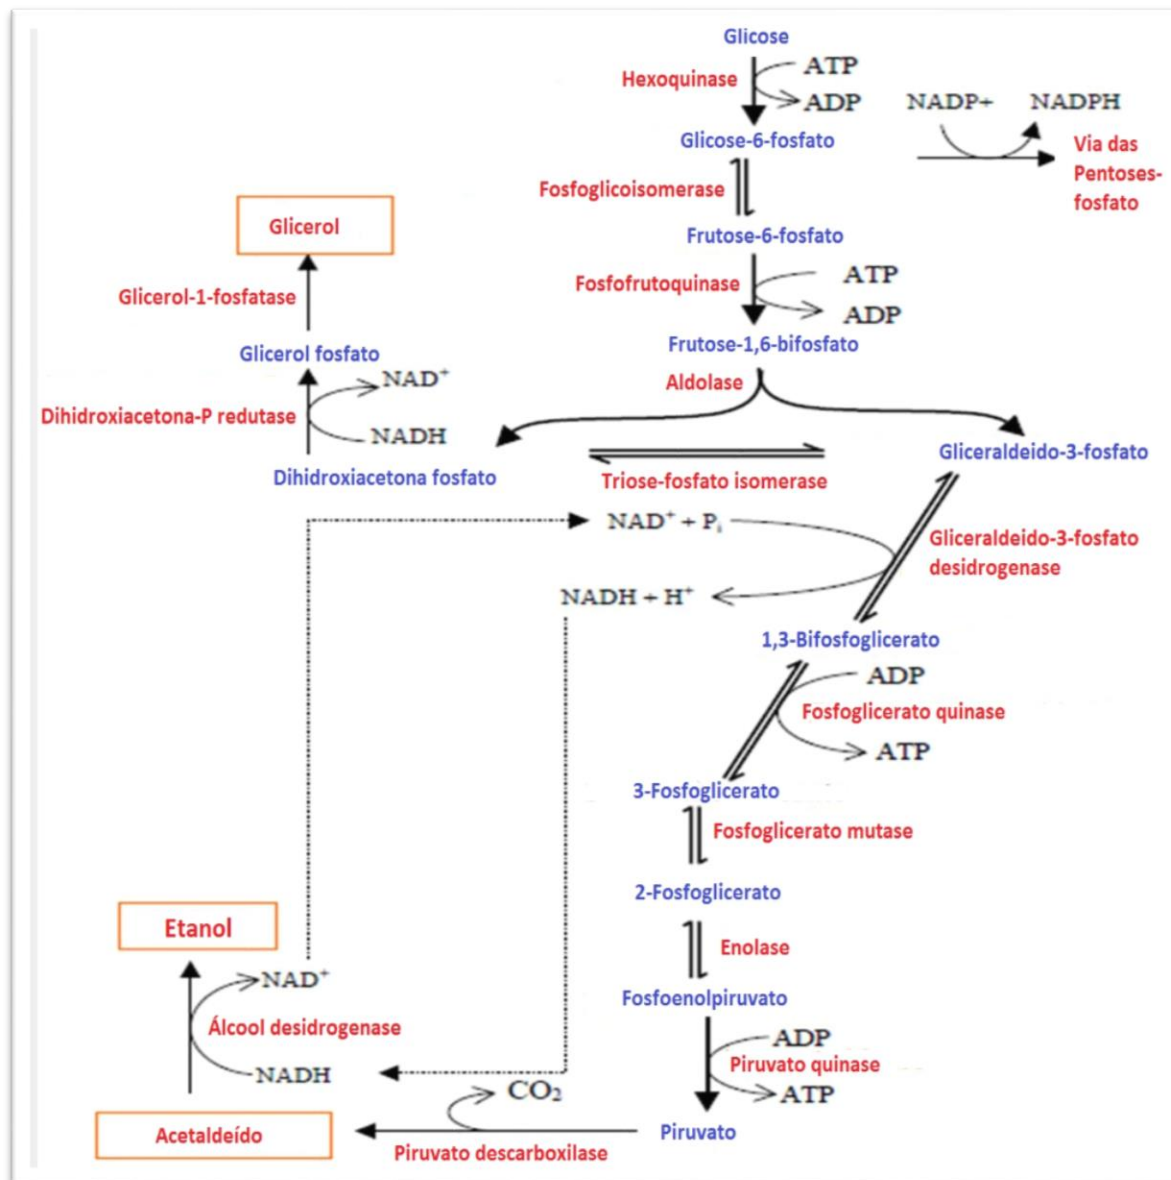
Glicose
Hexoquinase
ATP
ADP
NADP+
NADPH
Glicose-6-fosfato
Via das Pentoses-fosfato
Fosfoglicoisomerase
Glicerol
Frutose-6-fosfato
Fosfofrutoquinase
ATP
ADP
Glicerol-1-fosfatase
Frutose-1,6-bifosfato
Glicerol fosfato
$NAD^+$
Aldolase
Dihidroxiacetona-P redutase
NADH
Dihidroxiacetona fosfato
Triose-fosfato isomerase
Gliceraldeido-3-fosfato
$NAD^+ + P_i$
Gliceraldeido-3-fosfato desidrogenase
$NADH + H^+$
1,3-Bifosfoglicerato
ADP
Fosfoglicerato quinase
ATP
3-Fosfoglicerato
Fosfoglicerato mutase
2-Fosfoglicerato
Etanol
Enolase
$NAD^+$
Fosfoenolpiruvato
Álcool desidrogenase
ADP
Piruvato quinase
NADH
$CO_2$
ATP
Acetaldeído
Piruvato
Piruvato descarboxilase